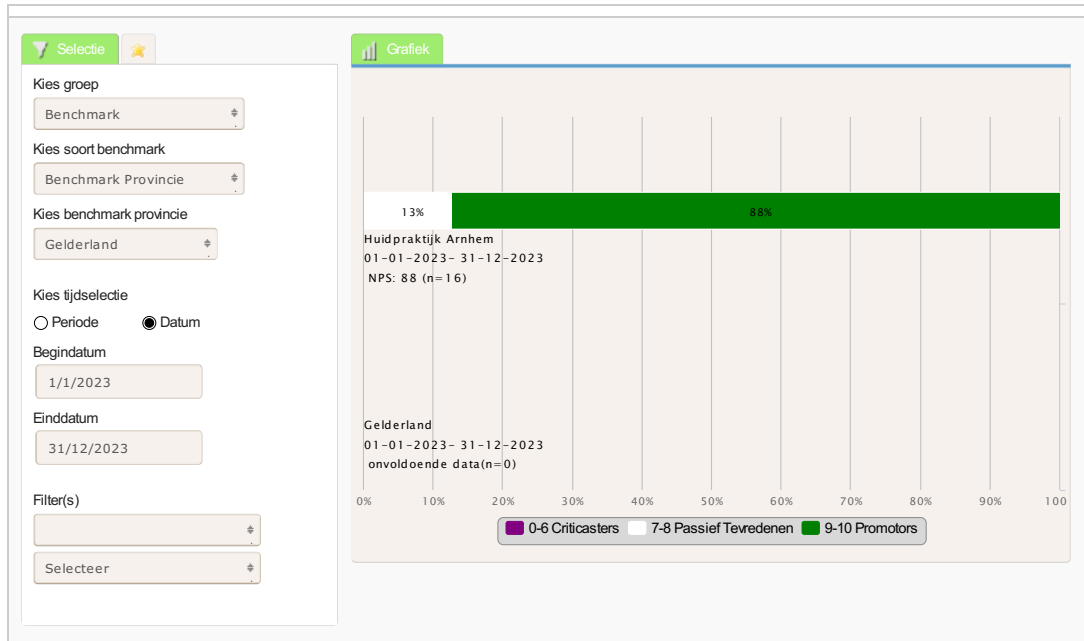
Selectie

Kies groep

Benchmark

Kies soort benchmark

Benchmark Provincie

Kies benchmark provincie

Gelderland

Kies tijdselectie

Periode

Datum

Begindatum

1/1/2023

Einddatum

31/12/2023

Filter(s)

Selecteer

Grafiek

13%

88%

Huidpraktijk Arnhem
01-01-2023- 31-12-2023
NPS: 88 (n=16)

Gelderland
01-01-2023- 31-12-2023
onvoldoende data(n=0)

0% 10% 20% 30% 40% 50% 60% 70% 80% 90% 100

0-6 Criticasters 7-8 Passief Tevredenen 9-10 Promotors